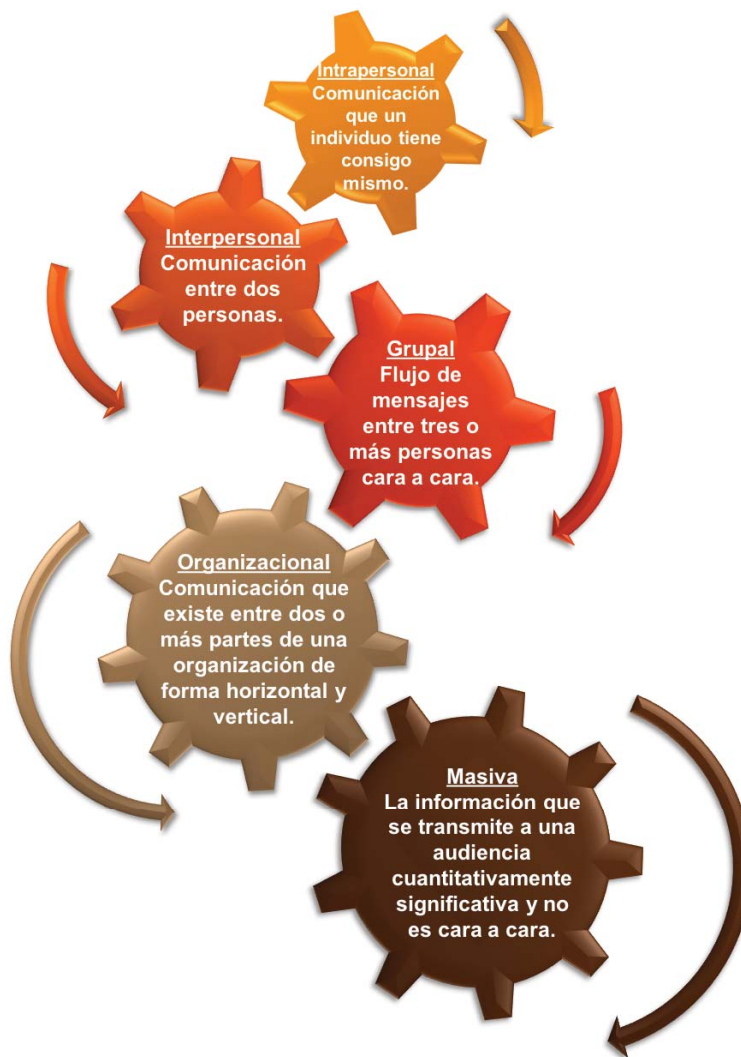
Intrapersonal
Comunicación que un individuo tiene consigo mismo.

Interpersonal
Comunicación entre dos personas.

Grupal
Flujo de mensajes entre tres o más personas cara a cara.

Organizacional
Comunicación que existe entre dos o más partes de una organización de forma horizontal y vertical.

Masiva
La información que se transmite a una audiencia cuantitativamente significativa y no es cara a cara.